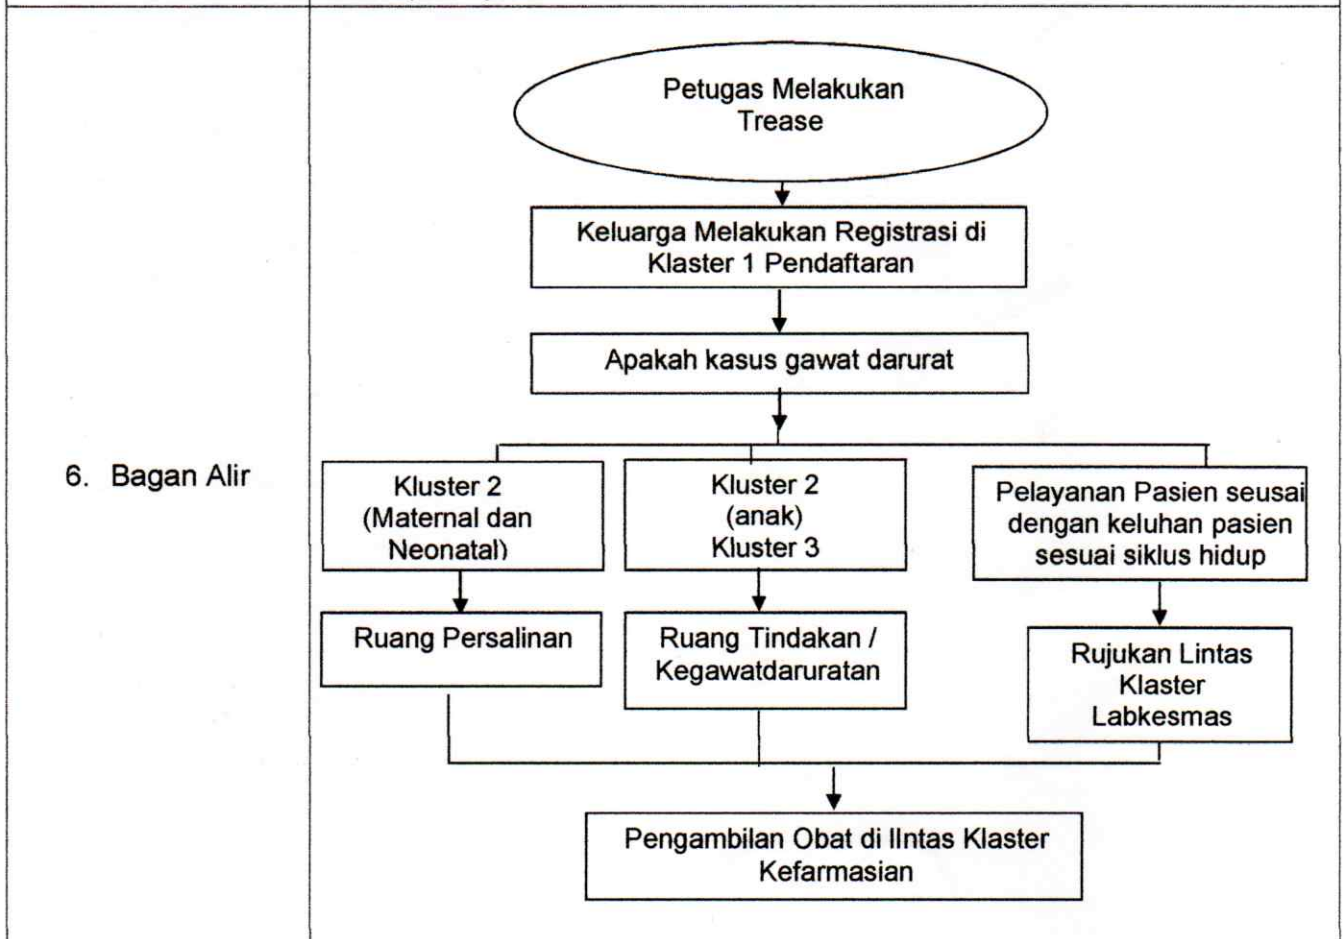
6. Bagan Alir

Petugas Melakukan Trease

Keluarga Melakukan Registrasi di Klaster 1 Pendaftaran

Apakah kasus gawat darurat

Kluster 2 (Maternal dan Neonatal)

Kluster 2 (anak) Kluster 3

Pelayanan Pasien seusai dengan keluhan pasien sesuai siklus hidup

Ruang Persalinan

Ruang Tindakan / Kegawatdaruratan

Rujukan Lintas Klaster Labkesmas

Pengambilan Obat di lIntas Klaster Kefarmasian